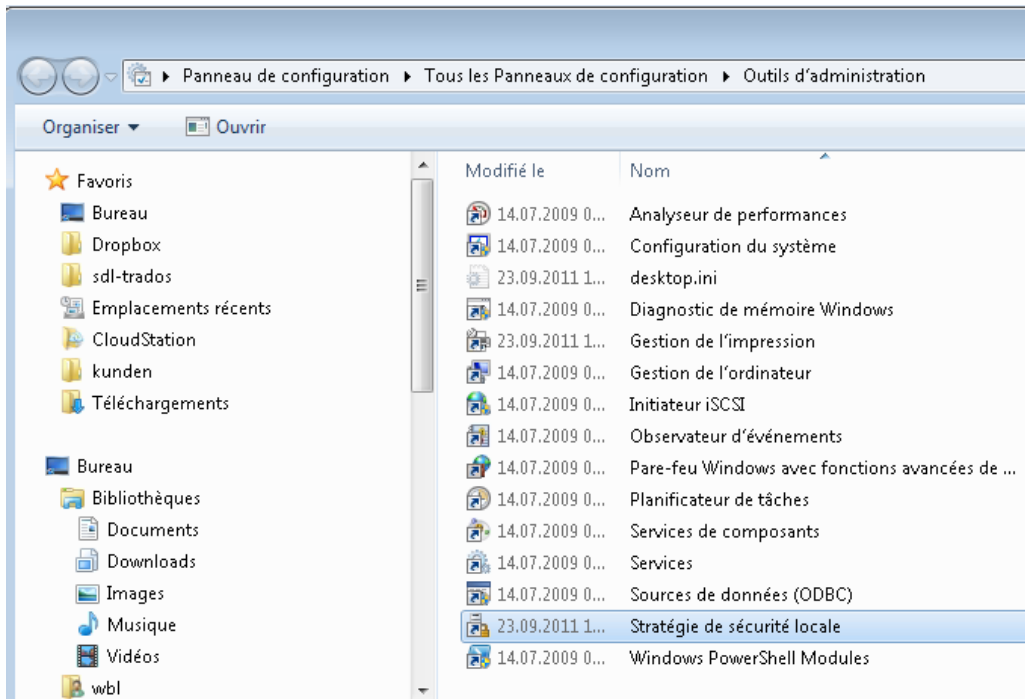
▸ Panneau de configuration ▸ Tous les Panneaux de configuration ▸ Outils d'administration

Organiser ▾ Ouvrir

Favoris
Bureau
Dropbox
sdl-trados
Emplacements récents
CloudStation
kunden
Téléchargements

Bureau
Bibliothèques
Documents
Downloads
Images
Musique
Vidéos
wbl

| Modifié le | Nom |
|---|---|
| 14.07.2009 0... | Analyseur de performances |
| 14.07.2009 0... | Configuration du système |
| 23.09.2011 1... | desktop.ini |
| 14.07.2009 0... | Diagnostic de mémoire Windows |
| 23.09.2011 1... | Gestion de l'impression |
| 14.07.2009 0... | Gestion de l'ordinateur |
| 14.07.2009 0... | Initiateur iSCSI |
| 14.07.2009 0... | Observateur d'événements |
| 14.07.2009 0... | Pare-feu Windows avec fonctions avancées de ... |
| 14.07.2009 0... | Planificateur de tâches |
| 14.07.2009 0... | Services de composants |
| 14.07.2009 0... | Services |
| 14.07.2009 0... | Sources de données (ODBC) |
| 23.09.2011 1... | Stratégie de sécurité locale |
| 14.07.2009 0... | Windows PowerShell Modules |